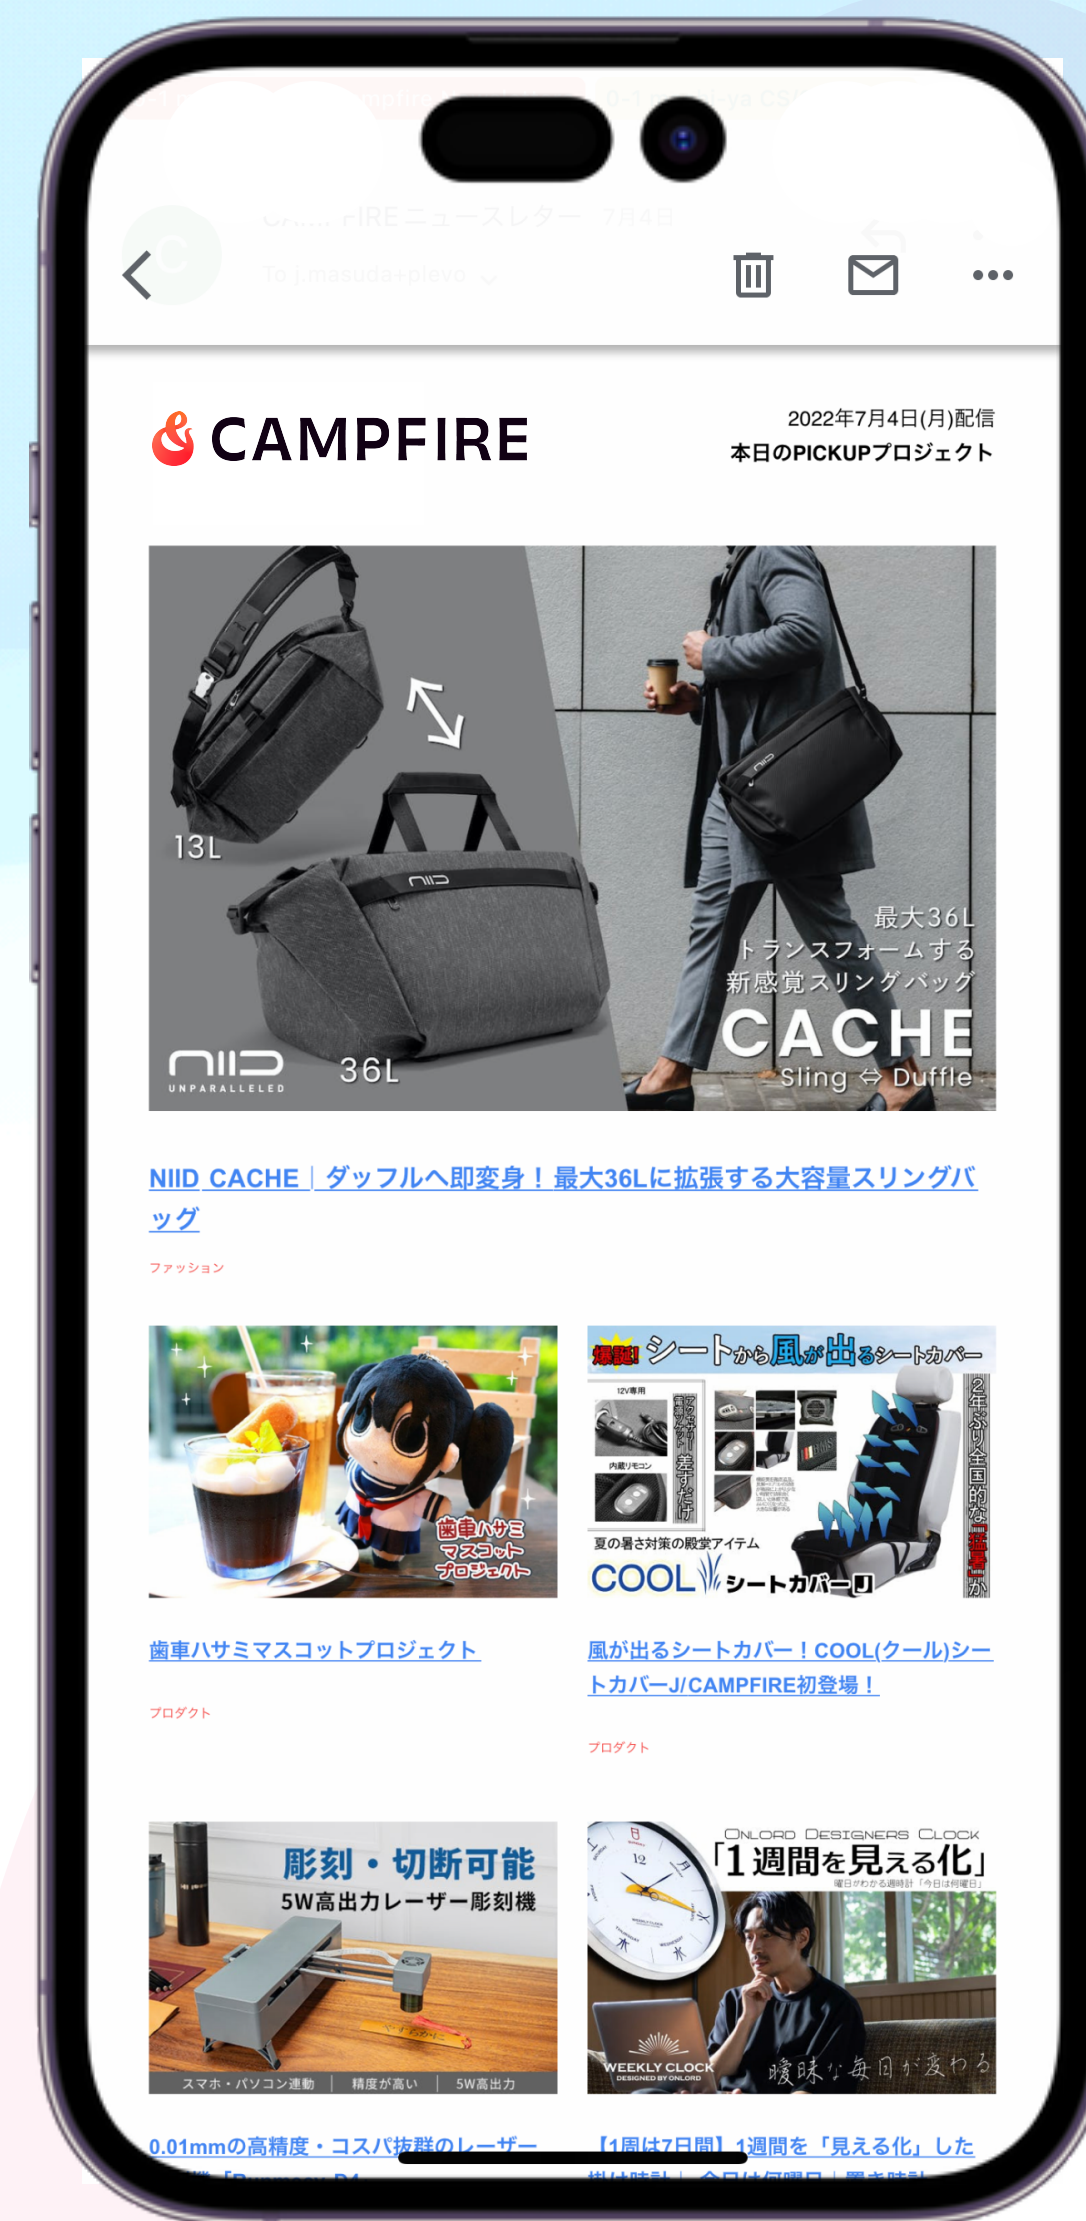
CAMPFIRE

2022年7月4日(月)配信
本日のPICKUPプロジェクト

13L
36L
UNPARALLELED
最大36L
トランスフォームする
新感覚スリングバッグ
CACHE
Sling ⇔ Duffle

NIID CACHE｜ダッフルへ即変身！最大36Lに拡張する大容量スリングバッグ

ファッション

歯車ハサミ
マスコット
プロジェクト

爆誕! シートから風が出るシートカバー
12V専用
内蔵リモコン
夏の暑さ対策の殿堂アイテム
COOL シートカバーJ
2年ぶり全国的な猛暑か

歯車ハサミマスコットプロジェクト

プロダクト

風が出るシートカバー！COOL(クール)シートカバーJ/CAMPFIRE初登場！

プロダクト

彫刻・切断可能
5W高出力レーザー彫刻機
スマホ・パソコン連動 | 精度が高い | 5W高出力

ONLORD DESIGNERS CLOCK
「1週間を見える化」
曜日がわかる週時計「今日は何曜日」
WEEKLY CLOCK
曖昧な毎日が変わる

0.01mmの高精度・コスパ抜群のレーザー

【1週は7日間】1週間を「見える化」した